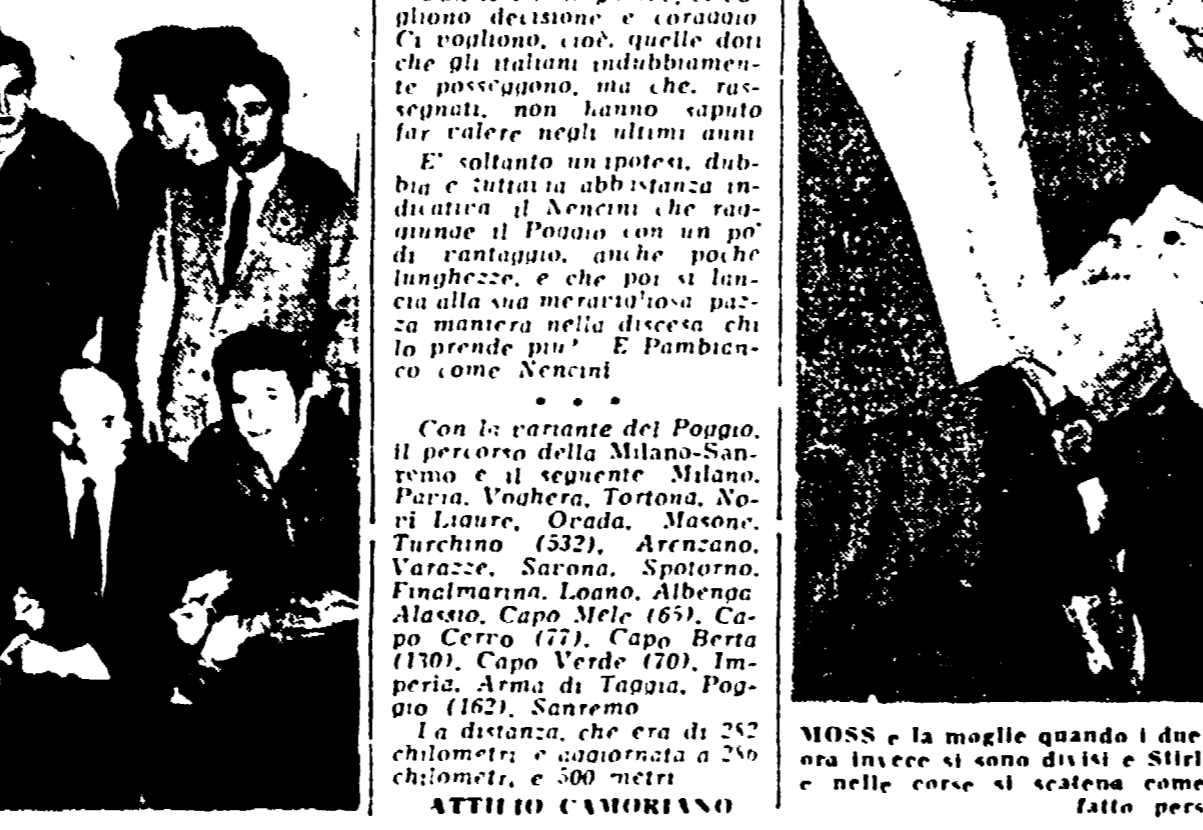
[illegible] gliono decisione e coraggio. Ci vogliono, cioè, quelle doti che gli italiani indubbiamente posseggono, ma che, rassegnati, non hanno saputo far valere negli ultimi anni.

E' soltanto un ipotesi, dubbia e tuttavia abbastanza indicativa il Nencini che raggiunge il Poggio con un po' di vantaggio, anche poche lunghezze, e che poi si lancia alla sua meravigliosa pazza maniera nella discesa: chi lo prende più? E Pambianco come Nencini.

• • •

Con la variante del Poggio, il percorso della Milano-Sanremo è il seguente: Milano, Pavia, Voghera, Tortona, Novi Ligure, Ovada, Masone, Turchino (532), Arenzano, Varazze, Savona, Spotorno, Finalmarina, Loano, Albenga, Alassio, Capo Mele (65), Capo Cervo (77), Capo Berta (130), Capo Verde (70), Imperia, Arma di Taggia, Poggio (162), Sanremo.

La distanza, che era di 282 chilometri è aggiornata a 286 chilometri e 500 metri.

ATTILIO CAMORIANO

MOSS e la moglie quando i due ora invece si sono divisi e Stirl e nelle corse si scatena come fatto pers